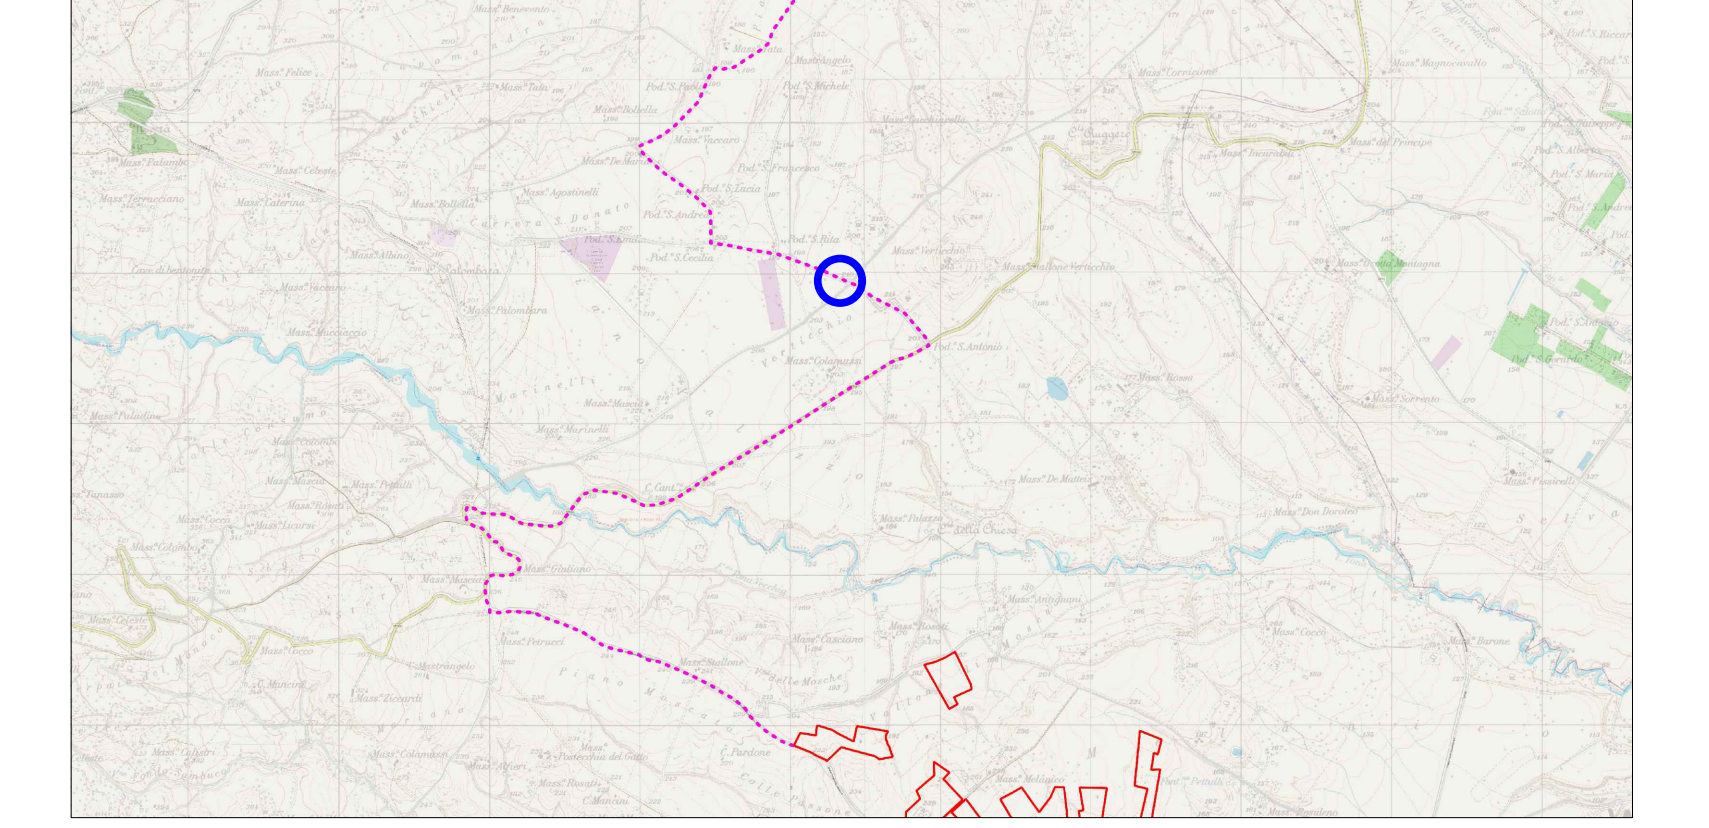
Mass.ª Benevento
Mass.ª Felice
Mass.ª Tuta
Mass.ª Bollella
Pod.ª S. Paolo
C. Mastrangelo
Pod.ª S. Michele
Mass.ª Palumbo
Mass.ª Celeste
Mass.ª De Maria
Mass.ª Vaccaro
Pod.ª S. Francesco
Mass.ª Agostinelli
Pod.ª S. Lucia
Mass.ª Terracciano
Mass.ª Caterina
Mass.ª Bollella
Carrera S. Donato
Pod.ª S. Andrea
Pod.ª S. Rita
Mass.ª Albano
Palombara
Pod.ª S. Cecilia
Mass.ª Verticchio
Mass.ª Vaccaro
Mass.ª Palombara
Verticchio
Mass.ª Mucciaccio
Pod.ª S. Antonio
Mass.ª Colamusso
Marinelli
Mass.ª Mascia
Mass.ª Paladino
Mass.ª Marinelli
Mass.ª Cornicione
Mass.ª Magnocavallo
Mass.ª del Principe
Mass.ª Incoronata
C. Ruggero
Mass.ª Vallone Verticchio
Mass.ª Donna Montagna
Pod.ª S. Antonio
Pod.ª S. Gerardo
Mass.ª Rizzo
Mass.ª Sorrento
Mass.ª De Matteis
Mass.ª Pissicelli
Mass.ª Don Doroteo
Selva
Mass.ª Palazzo
Santa Chiesa
C. Cant.
Mass.ª Pedelli
Mass.ª Tanasso
Mass.ª Cocco
Mass.ª Licursi
Mass.ª Colombo
Mass.ª Giuliano
Mass.ª Mascia
Mass.ª Celeste
Mass.ª Cocco
Mass.ª Petrucci
Mastrangelo
C. Mancini
Mass.ª Ziccardi
Mass.ª Stallone
Mass.ª Casciano
Mass.ª Rossi
Mass.ª Antignani
Mass.ª Cocco
Mass.ª Barone
Piano
Mass.ª Calestri
Mass.ª Colamusso
Mass.ª Postecchia del Gatto
Mass.ª Rosati
C. Pardone
C. Mancini
Mass.ª Melanico
Mass.ª Petrulli
Colle Passone